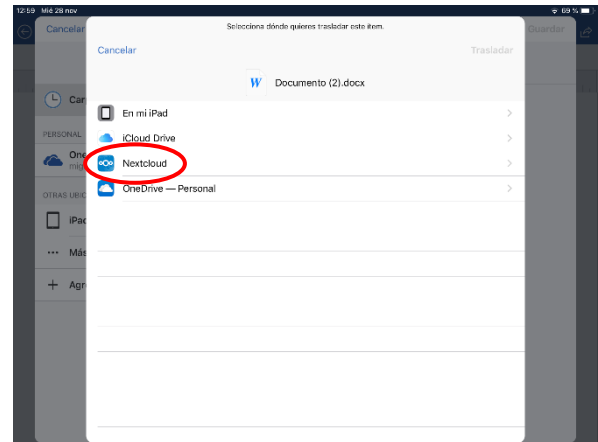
12:59 Mié 28 nov
69 %

Cancelar
Guardar

Car
PERSONAL
One
mig
OTRAS UBIC
iPac
Más
Agr

Selecciona dónde quieres trasladar este ítem.

Cancelar
Trasladar

W Documento (2).docx

En mi iPad
iCloud Drive
Nextcloud
OneDrive — Personal